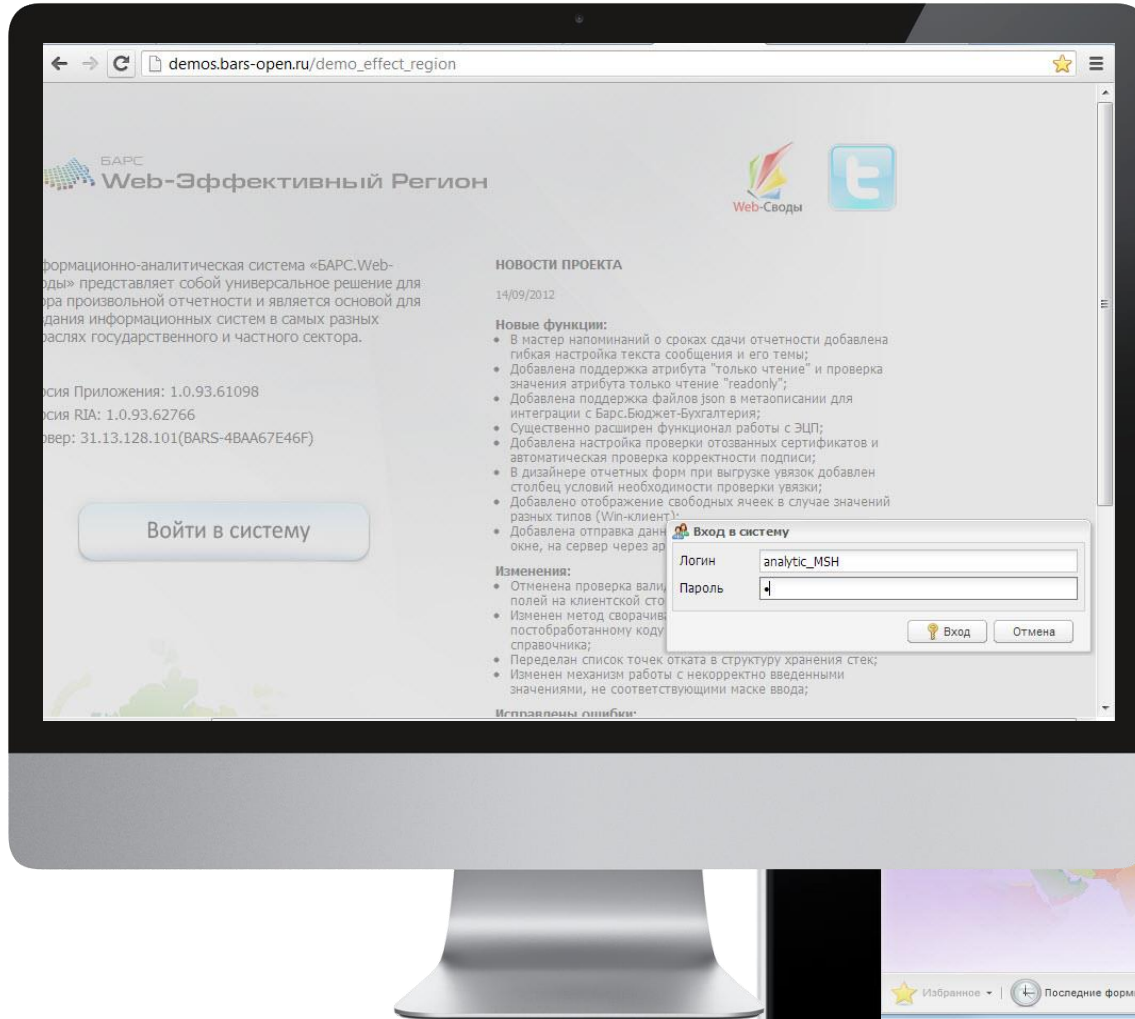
demos.bars-open.ru/demo_effect_region

БАРС
Web-Эффективный Регион

Web-Своды

формационно-аналитическая система «БАРС.Web-оды» представляет собой универсальное решение для ора произвольной отчетности и является основой для дания информационных систем в самых разных раслях государственного и частного сектора.

рсия Приложения: 1.0.93.61098
рсия RIA: 1.0.93.62766
рвер: 31.13.128.101(BARS-4BAA67E46F)

Войти в систему

НОВОСТИ ПРОЕКТА

14/09/2012

Новые функции:
• В мастер напоминаний о сроках сдачи отчетности добавлена гибкая настройка текста сообщения и его темы;
• Добавлена поддержка атрибута "только чтение" и проверка значения атрибута только чтение "readonly";
• Добавлена поддержка файлов json в метаописании для интеграции с Барс.Бюджет-Бухгалтерия;
• Существенно расширен функционал работы с ЭЦП;
• Добавлена настройка проверки отозванных сертификатов и автоматическая проверка корректности подписи;
• В дизайнере отчетных форм при выгрузке увязок добавлен столбец условий необходимости проверки увязки;
• Добавлено отображение свободных ячеек в случае значений разных типов (Win-клиент);
• Добавлена отправка данн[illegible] окне, на сервер через ар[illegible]

Изменения:
• Отменена проверка вали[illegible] полей на клиентской сто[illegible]
• Изменен метод сворачи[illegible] постобработанному коду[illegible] справочника;
• Переделан список точек отката в структуру хранения стек;
• Изменен механизм работы с некорректно введенными значениями, не соответствующими маске ввода;

Исправлены ошибки:

Вход в систему
Логин analytic_MSH
Пароль •
Вход Отмена

Избранное ▾ | Последние форм